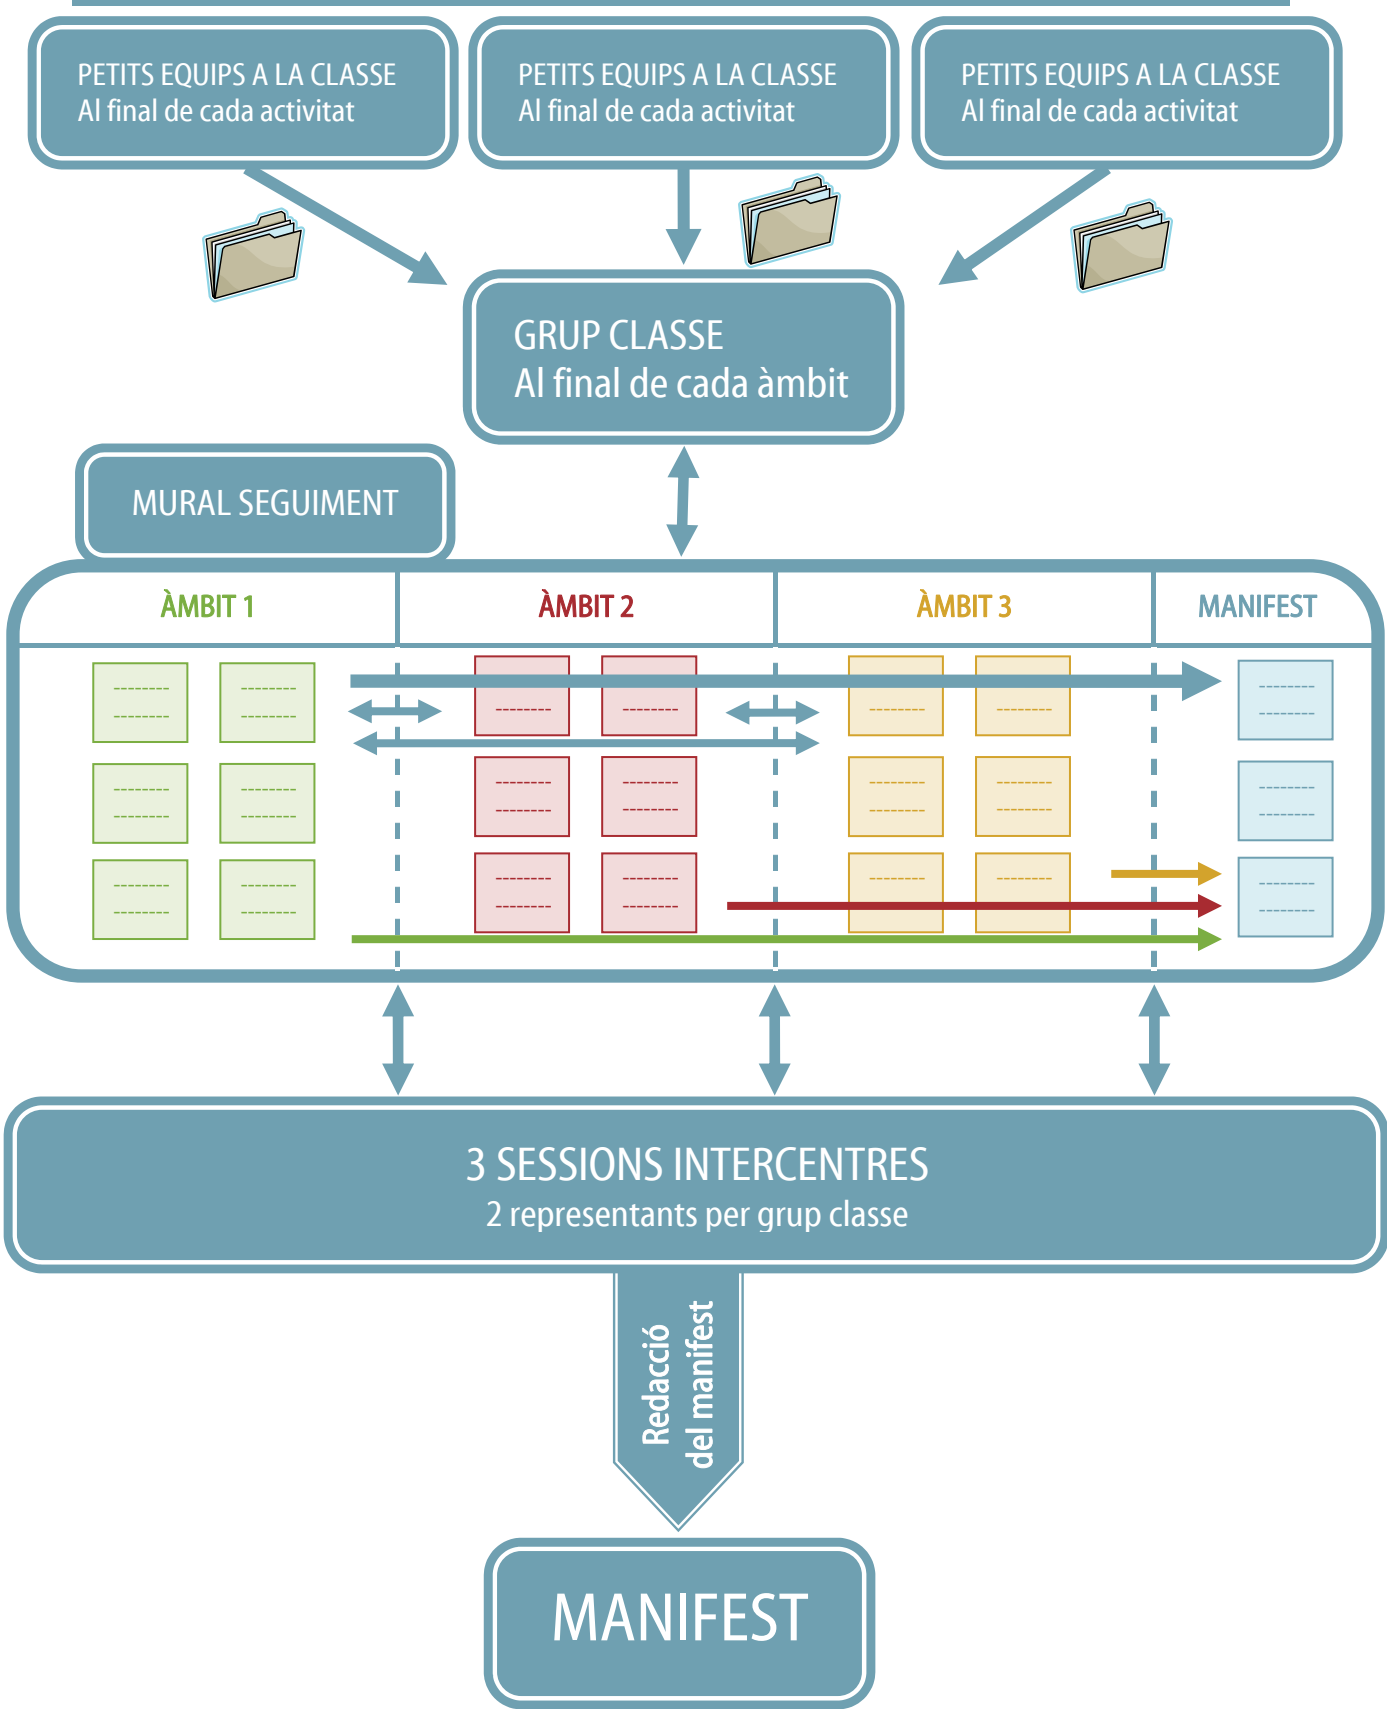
PETITS EQUIPS A LA CLASSE
Al final de cada activitat

PETITS EQUIPS A LA CLASSE
Al final de cada activitat

PETITS EQUIPS A LA CLASSE
Al final de cada activitat

GRUP CLASSE
Al final de cada àmbit

MURAL SEGUIMENT

| ÀMBIT 1 | ÀMBIT 2 | ÀMBIT 3 | MANIFEST |
|---|---|---|---|

3 SESSIONS INTERCENTRES
2 representants per grup classe

Redacció del manifest

MANIFEST